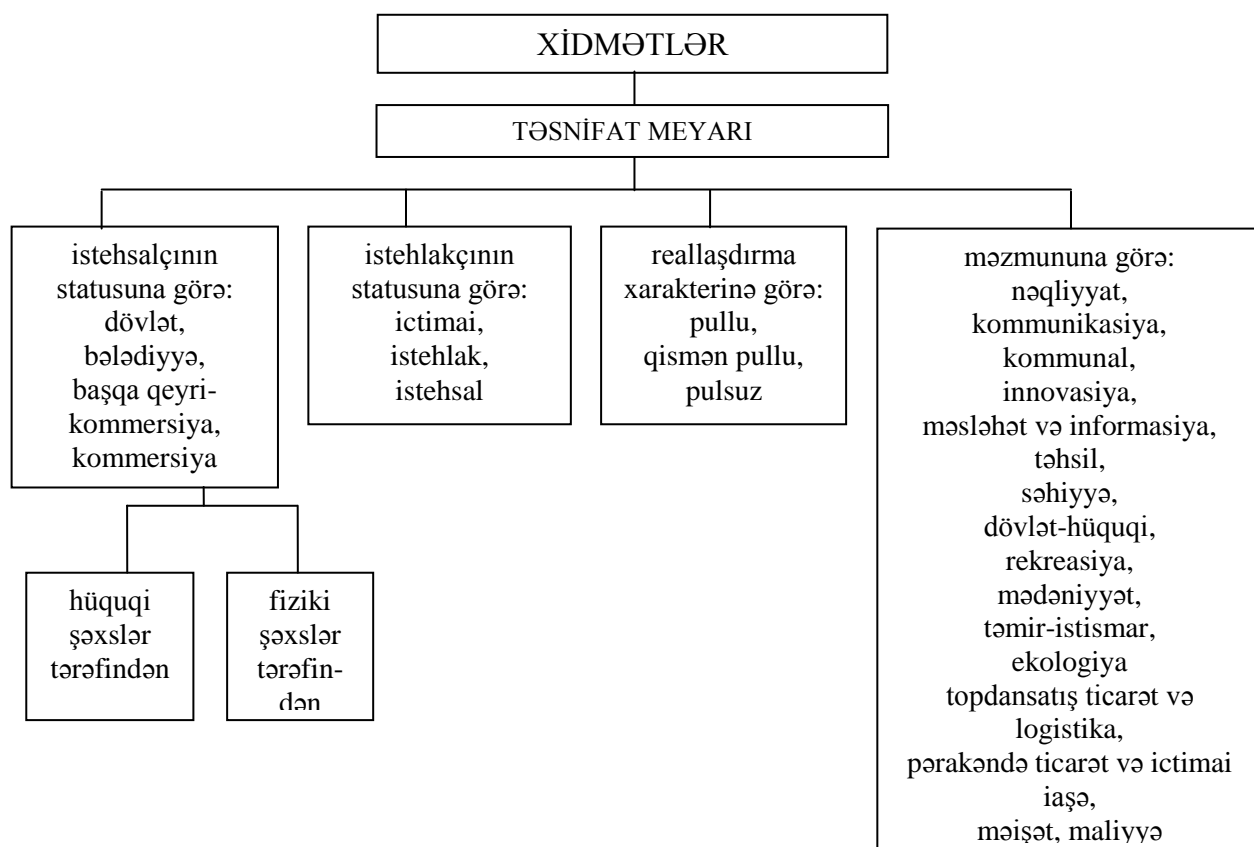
XİDMƏTLƏR

TƏSNİFAT MEYARI

istehsalçının statusuna görə: dövlət, bələdiyyə, başqa qeyri-kommersiya, kommersiya

hüquqi şəxslər tərəfindən

fiziki şəxslər tərəfindən

istehlakçının statusuna görə: ictimai, istehlak, istehsal

reallaşdırma xarakterinə görə: pullu, qismən pullu, pulsuz

məzmununa görə: nəqliyyat, kommunikasiya, kommunal, innovasiya, məsləhət və informasiya, təhsil, səhiyyə, dövlət-hüquqi, rekreasiya, mədəniyyət, təmir-istismar, ekologiya topdansatış ticarət və logistika, pərakəndə ticarət və ictimai iaşə, məişət, maliyyə